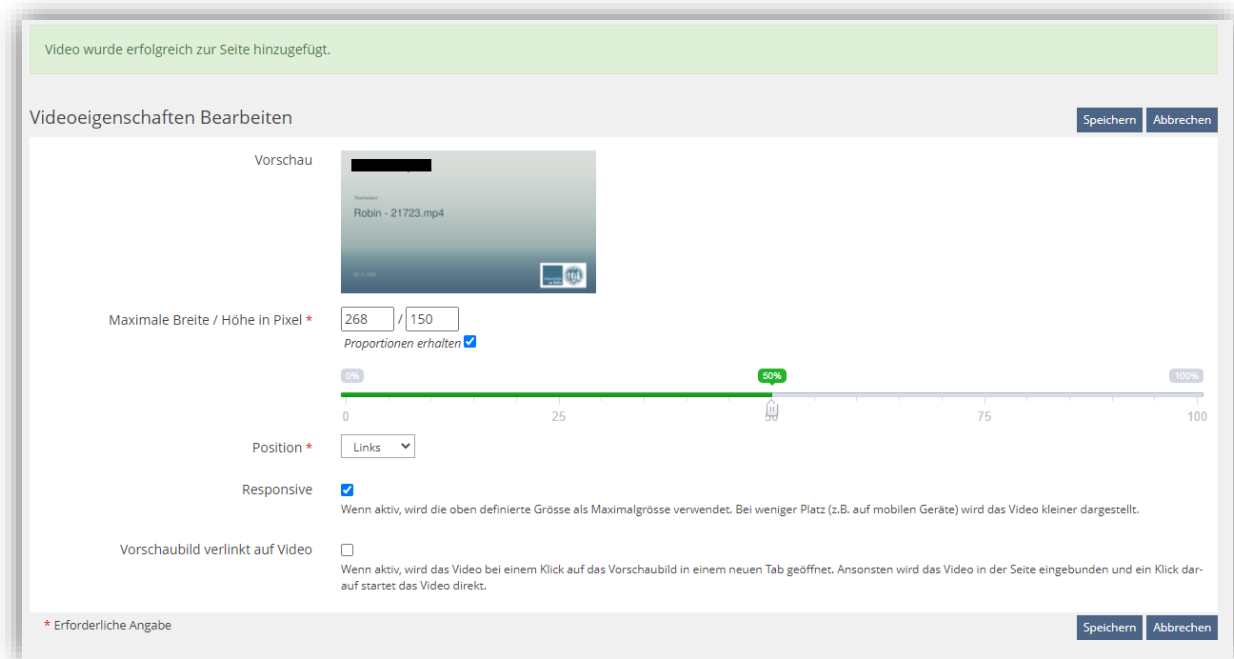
Video wurde erfolgreich zur Seite hinzugefügt.

Videoeigenschaften Bearbeiten

Speichern Abbrechen

Vorschau

Robin - 21723.mp4

Maximale Breite / Höhe in Pixel *

268 / 150

Proportionen erhalten

0% 50% 100%

0 25 50 75 100

Position *

Links

Responsive

Wenn aktiv, wird die oben definierte Grösse als Maximalgrösse verwendet. Bei weniger Platz (z.B. auf mobilen Geräte) wird das Video kleiner dargestellt.

Vorschaubild verlinkt auf Video

Wenn aktiv, wird das Video bei einem Klick auf das Vorschaubild in einem neuen Tab geöffnet. Ansonsten wird das Video in der Seite eingebunden und ein Klick darauf startet das Video direkt.

* Erforderliche Angabe

Speichern Abbrechen